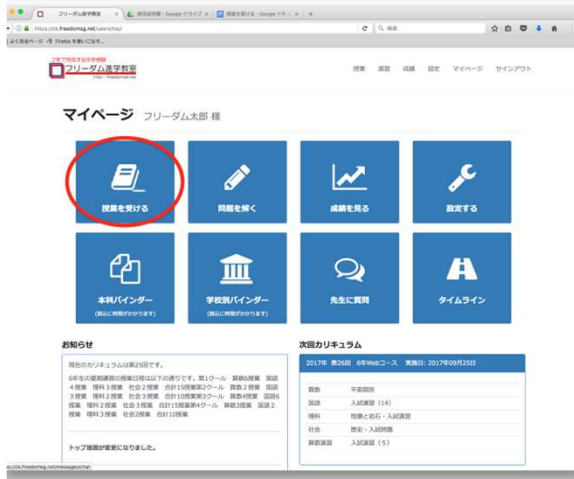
フリーダム進学教室 × | 授業資料 - Google ドライブ × | 授業を受ける - Google ドキュ × | +

https://ok.freedomsg.net/users/top/

よく見るページ | Firefox を使いこなそう

ご自宅で完成する中学受験
フリーダム進学教室

授業　演習　成績　設定　マイページ　サインアウト

マイページ　フリーダム太郎 様

授業を受ける

問題を解く

成績を見る

設定する

本科バインダー
(表示に時間がかかります)

学校別バインダー
(表示に時間がかかります)

先生に質問

タイムライン

お知らせ

現在のカリキュラムは第25回です。

6年生の夏期講習の授業日程は以下の通りです。第1クール　算数6授業　国語4授業　理科3授業　社会2授業　合計15授業第2クール　算数2授業　国語3授業　理科2授業　社会3授業　合計10授業第3クール　算数6授業　国語6授業　理科2授業　社会3授業　合計15授業第4クール　算数3授業　国語2授業　理科3授業　社会2授業　合計10授業

トップ画面が変更になりました。

次回カリキュラム

2017年 第26回 6年Webコース 実施日: 2017年09月25日

| 算数 | 平面図形 |
|---|---|
| 国語 | 入試演習（14） |
| 理科 | 地層と岩石・入試演習 |
| 社会 | 歴史・入試問題 |
| 算数演習 | 入試演習（5） |

ok.freedomsg.net/message/chat